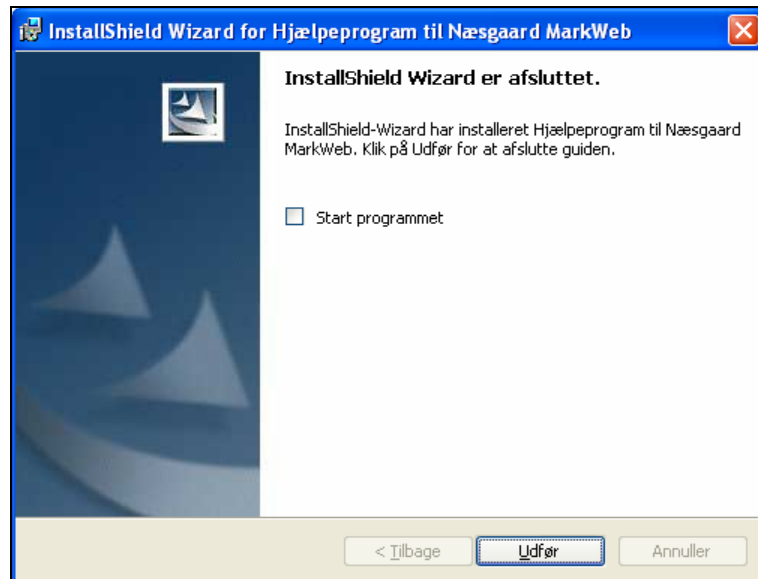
InstallShield Wizard for Hjælpeprogram til Næsgaard MarkWeb

InstallShield Wizard er afsluttet.

InstallShield-Wizard har installeret Hjælpeprogram til Næsgaard MarkWeb. Klik på Udfør for at afslutte guiden.

Start programmet

< Tilbage

Udfør

Annuller